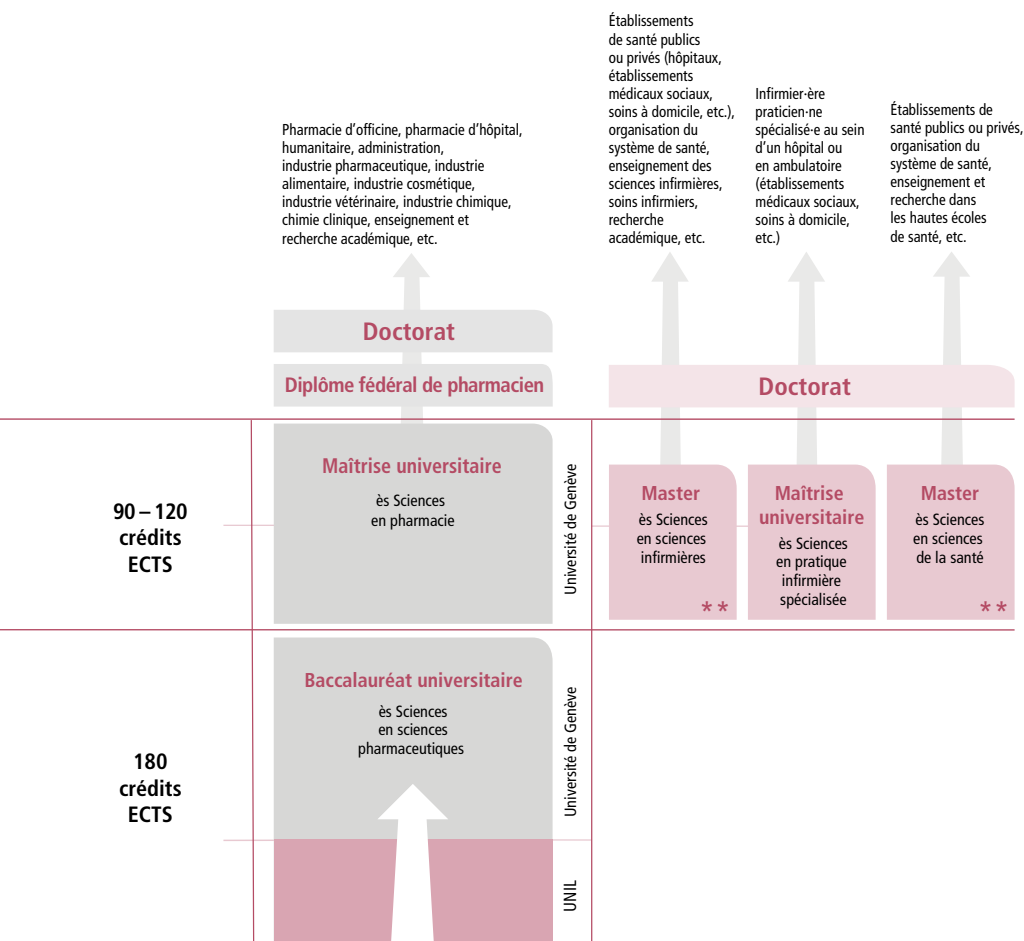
Pharmacie d'officine, pharmacie d'hôpital, humanitaire, administration, industrie pharmaceutique, industrie alimentaire, industrie cosmétique, industrie vétérinaire, industrie chimique, chimie clinique, enseignement et recherche académique, etc.

Établissements de santé publics ou privés (hôpitaux, établissements médicaux sociaux, soins à domicile, etc.), organisation du système de santé, enseignement des sciences infirmières, soins infirmiers, recherche académique, etc.

Infirmier·ère praticien·ne spécialisé·e au sein d'un hôpital ou en ambulatoire (établissements médicaux sociaux, soins à domicile, etc.)

Établissements de santé publics ou privés, organisation du système de santé, enseignement et recherche dans les hautes écoles de santé, etc.

Doctorat

Diplôme fédéral de pharmacien

Doctorat

90 – 120 crédits ECTS

Maîtrise universitaire
ès Sciences en pharmacie

Université de Genève

Master
ès Sciences en sciences infirmières
* *

Maîtrise universitaire
ès Sciences en pratique infirmière spécialisée

Master
ès Sciences en sciences de la santé
* *

180 crédits ECTS

Baccalauréat universitaire
ès Sciences en sciences pharmaceutiques

Université de Genève

UNIL